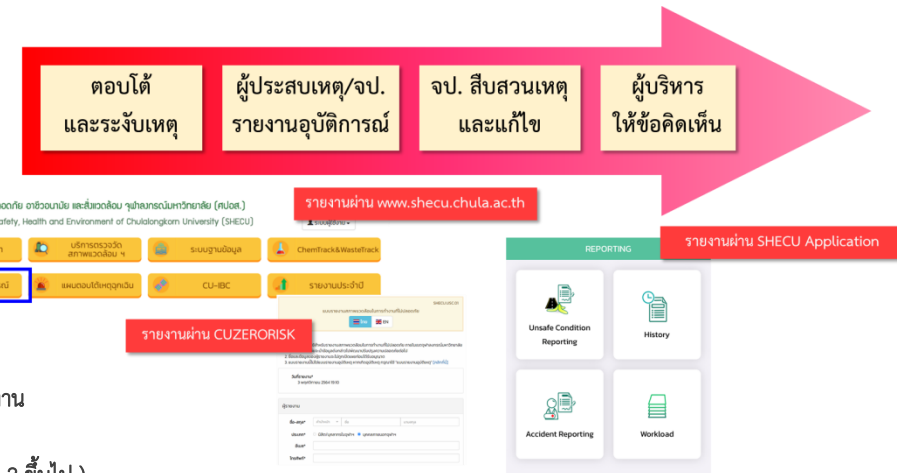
ตอบโต้และระงับเหตุ

ผู้ประสบเหตุ/จป. รายงานอุบัติการณ์

จป. สืบสวนเหตุและแก้ไข

ผู้บริหารให้ข้อคิดเห็น

รายงานผ่าน www.shecu.chula.ac.th

รายงานผ่าน SHECU Application

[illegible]ปลอดภัย อาชีวอนามัย และสิ่งแวดล้อม จุฬาลงกรณ์มหาวิทยาลัย (ศปอส.)

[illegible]afety, Health and Environment of Chulalongkorn University (SHECU)

บริการตรวจวัดสภาพแวดล้อม ฯ

ระบบฐานข้อมูล

ChemTrack&WasteTrack

แผนตอบโต้เหตุฉุกเฉิน

CU-IBC

รายงานประจำปี

รายงานผ่าน CUZERORISK

REPORTING

Unsafe Condition Reporting

History

Accident Reporting

Workload

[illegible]าน